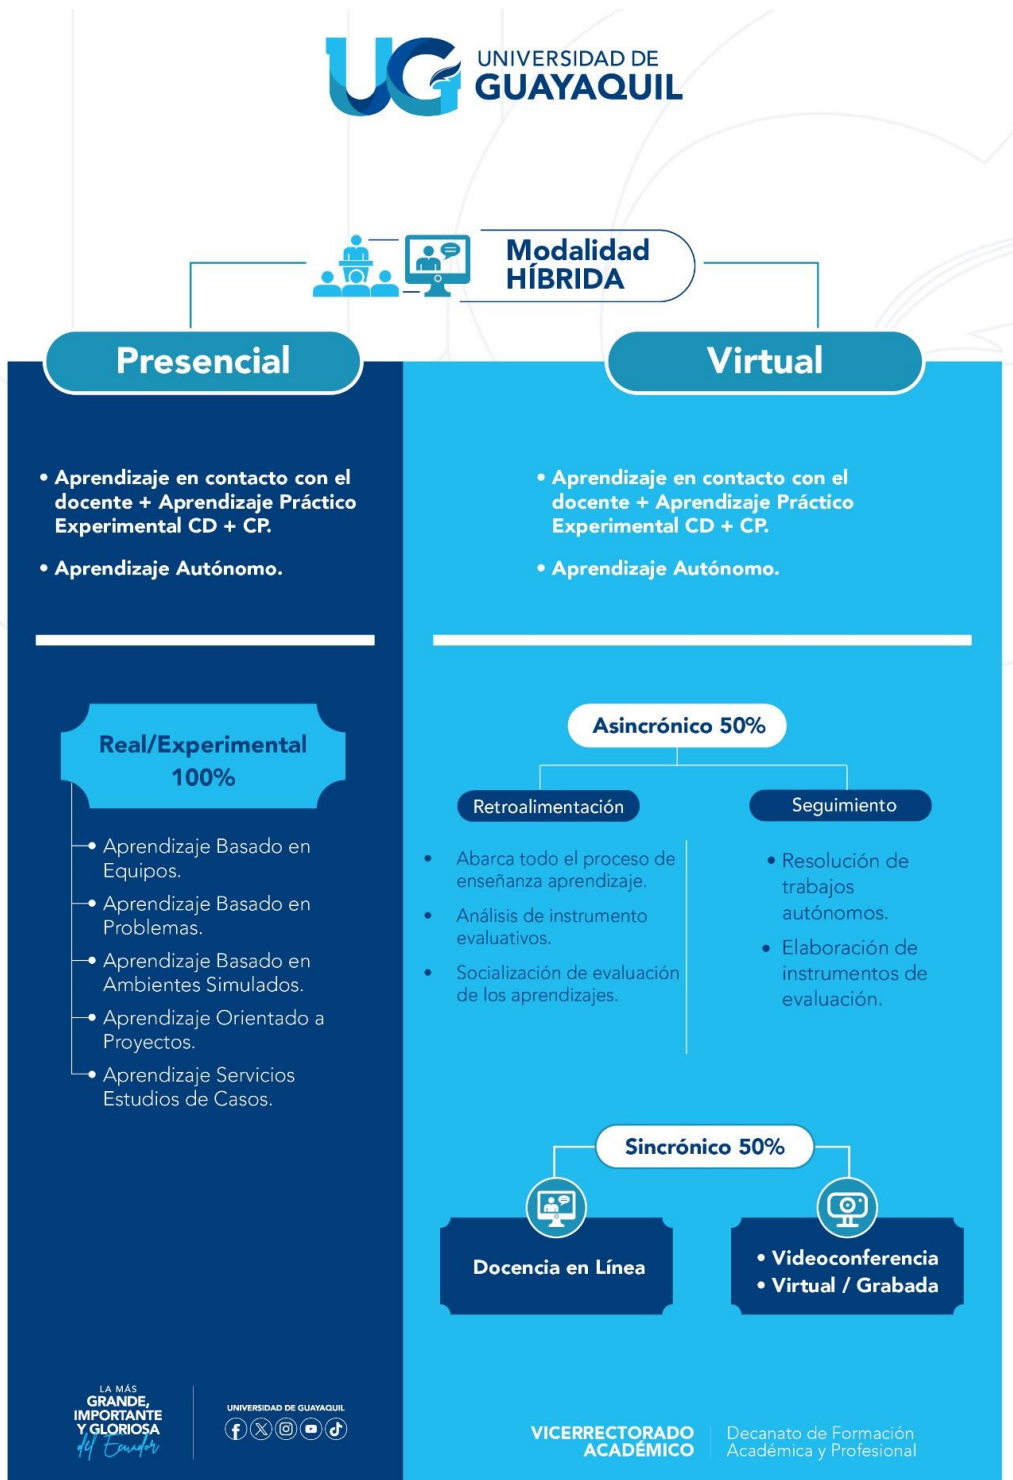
UG UNIVERSIDAD DE GUAYAQUIL

Modalidad HÍBRIDA

Presencial

• Aprendizaje en contacto con el docente + Aprendizaje Práctico Experimental CD + CP.

• Aprendizaje Autónomo.

Real/Experimental 100%

• Aprendizaje Basado en Equipos.
• Aprendizaje Basado en Problemas.
• Aprendizaje Basado en Ambientes Simulados.
• Aprendizaje Orientado a Proyectos.
• Aprendizaje Servicios Estudios de Casos.

Virtual

• Aprendizaje en contacto con el docente + Aprendizaje Práctico Experimental CD + CP.

• Aprendizaje Autónomo.

Asincrónico 50%

Retroalimentación

• Abarca todo el proceso de enseñanza aprendizaje.
• Análisis de instrumento evaluativos.
• Socialización de evaluación de los aprendizajes.

Seguimiento

• Resolución de trabajos autónomos.
• Elaboración de instrumentos de evaluación.

Sincrónico 50%

Docencia en Línea

• Videoconferencia
• Virtual / Grabada

LA MÁS GRANDE, IMPORTANTE Y GLORIOSA del Ecuador

UNIVERSIDAD DE GUAYAQUIL

VICERRECTORADO ACADÉMICO

Decanato de Formación Académica y Profesional